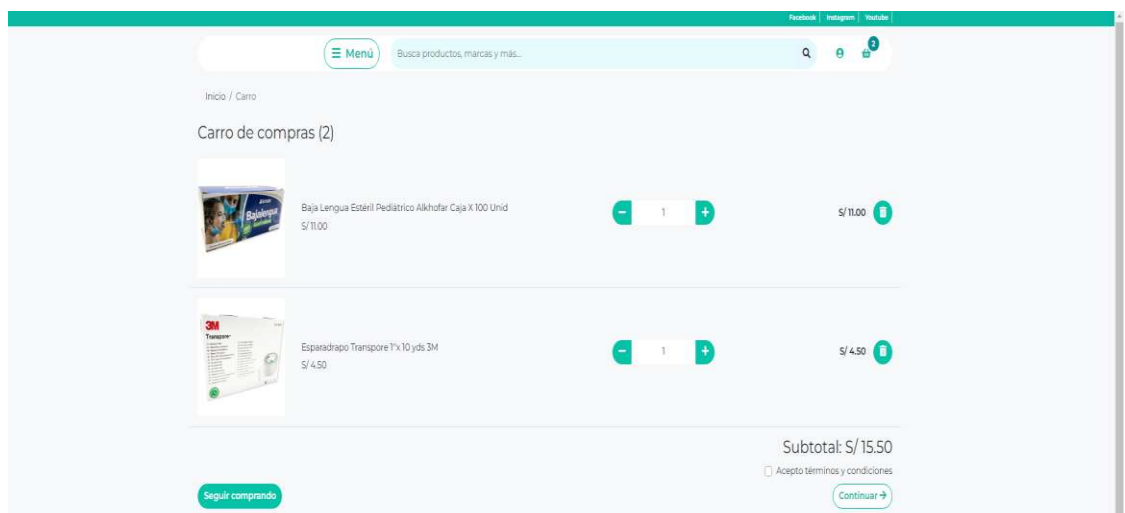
Facebook | Instagram | Youtube

Menú Busca productos, marcas y más...

2

Inicio / Carro

Carro de compras (2)

Bajalengua

Baja Lengua Estéril Pediátrico Alkhofar Caja X 100 Unid
S/ 11.00

1

S/ 11.00

3M
Transpore

Esparadrapo Transpore 1"x 10 yds 3M
S/ 4.50

1

S/ 4.50

Subtotal: S/ 15.50

Acepto términos y condiciones

Seguir comprando

Continuar →